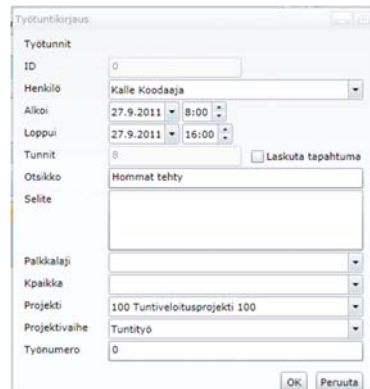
Työtuntikirjaus

Työtunnit

ID
0

Henkilö
Kalle Koodaaja

Alkoi
27.9.2011
8:00

Loppui
27.9.2011
16:00

Tunnit
8
Laskuta tapahtuma

Otsikko
Hommat tehty

Selite

Palkkalaji

Kpaikka

Projekti
100 Tuntiveloitusprojekti 100

Projektivaihe
Tuntityö

Työnumero
0

OK
Peruuta